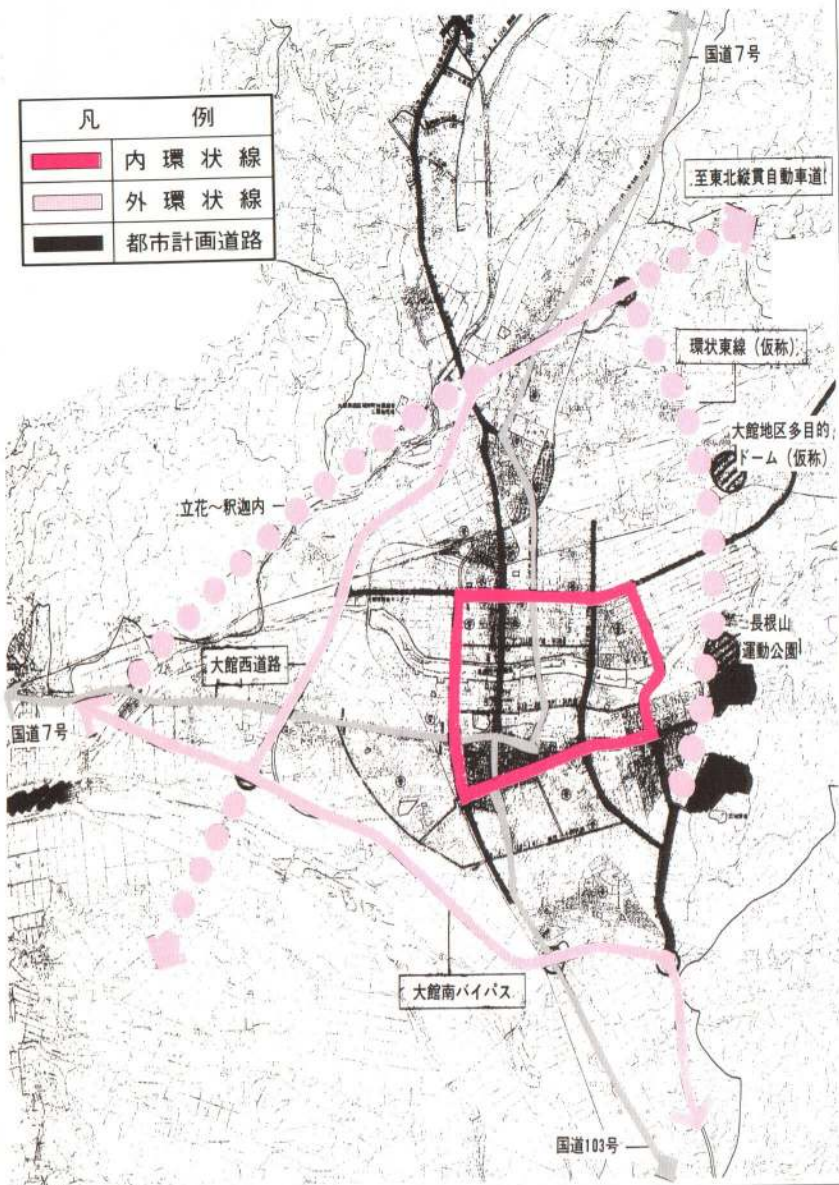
| 凡　例 | |
|---|---|
| | 内環状線 |
| | 外環状線 |
| | 都市計画道路 |

国道7号

至東北縦貫自動車道

環状東線（仮称）

大館地区多目的ドーム（仮称）

立花～釈迦内

長根山運動公園

大館西道路

国道7号

大館南バイパス

国道103号